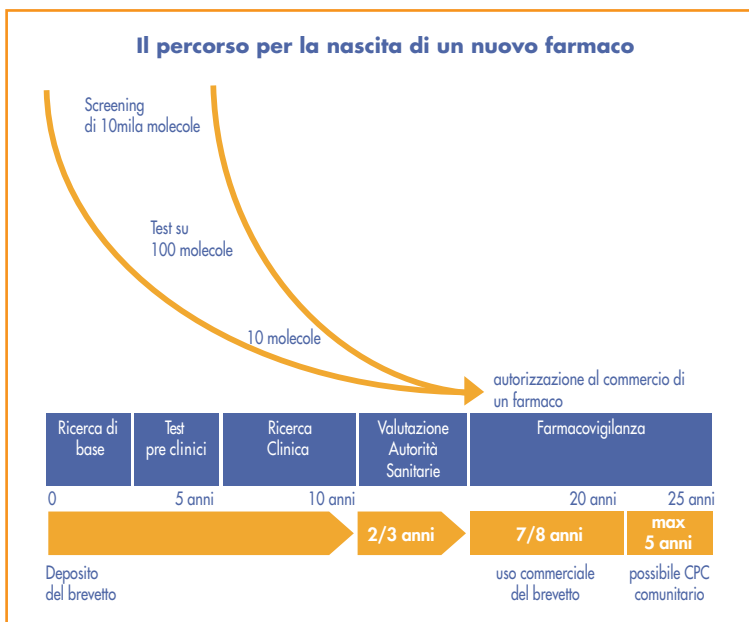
Il percorso per la nascita di un nuovo farmaco

Screening di 10mila molecole

Test su 100 molecole

10 molecole

autorizzazione al commercio di un farmaco

| Ricerca di base | Test pre clinici | Ricerca Clinica | Valutazione Autorità Sanitarie | Farmacovigilanza |
|---|---|---|---|---|

0 5 anni 10 anni 20 anni 25 anni

2/3 anni

7/8 anni

max 5 anni

Deposito del brevetto

uso commerciale del brevetto

possibile CPC comunitario